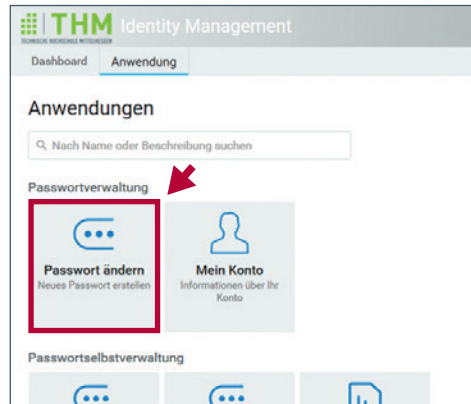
THM
TECHNISCHE HOCHSCHULE MITTELHESSEN
Identity Management

Dashboard
Anwendung

Anwendungen

Nach Name oder Beschreibung suchen

Passwortverwaltung

Passwort ändern
Neues Passwort erstellen

Mein Konto
Informationen über Ihr Konto

Passwortselbstverwaltung